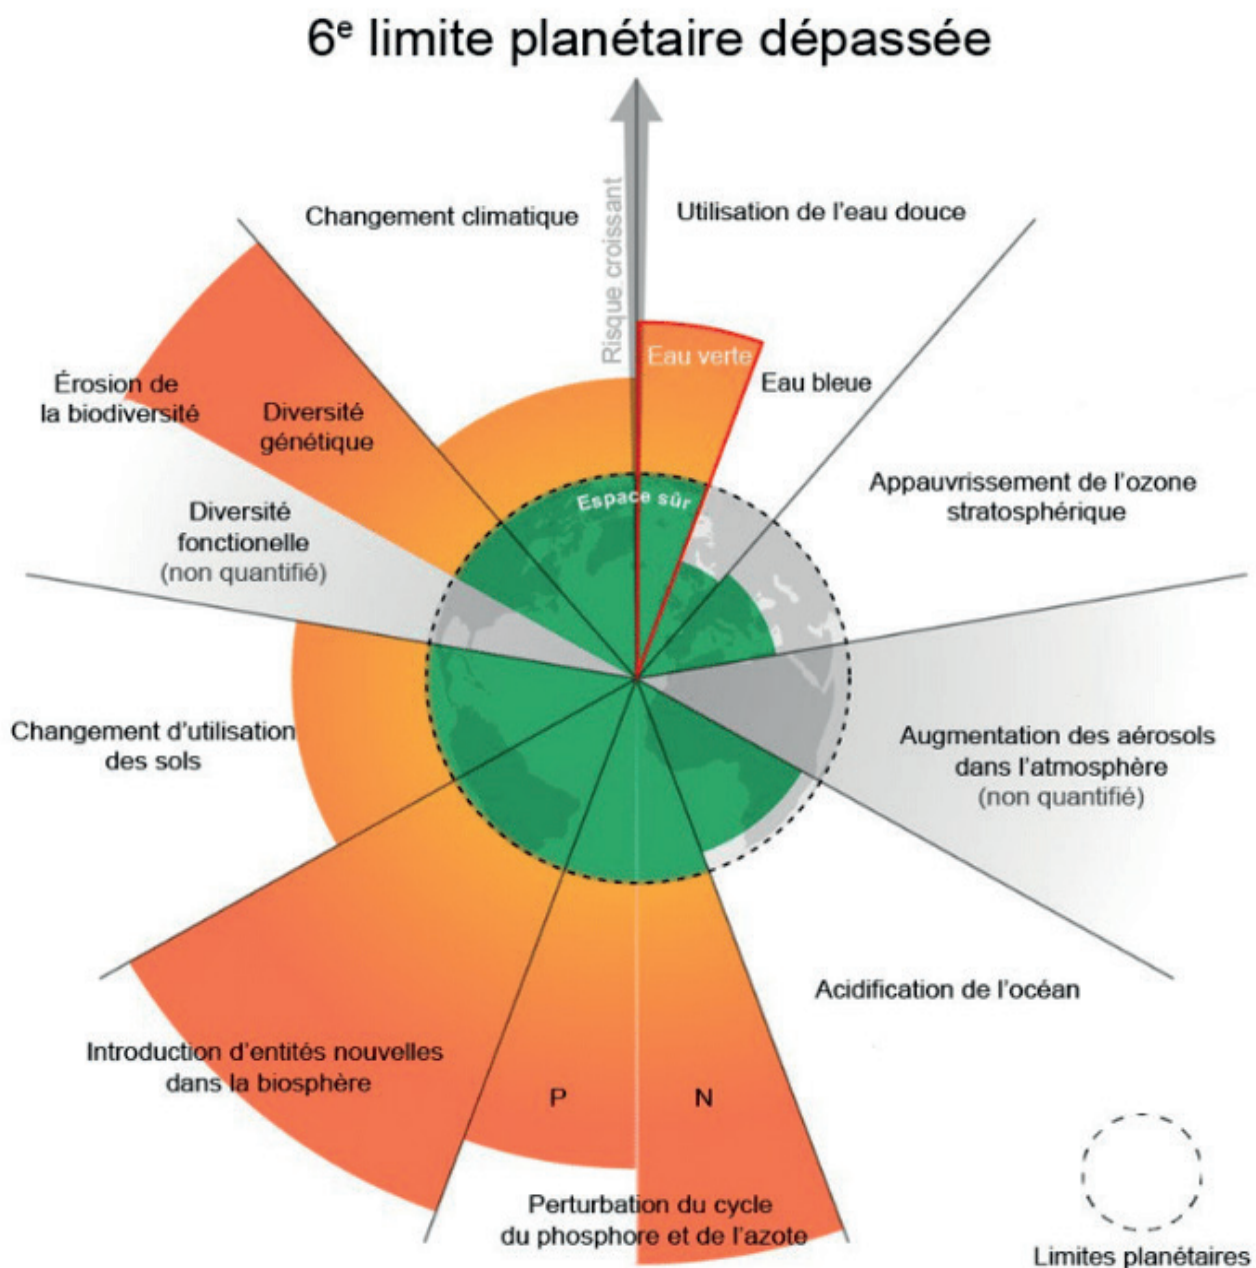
6$^{e}$ limite planétaire dépassée

Risque croissant

Changement climatique

Utilisation de l'eau douce

Eau verte

Eau bleue

Érosion de la biodiversité

Diversité génétique

Diversité fonctionelle (non quantifié)

Espace sûr

Appauvrissement de l'ozone stratosphérique

Changement d'utilisation des sols

Augmentation des aérosols dans l'atmosphère (non quantifié)

Acidification de l'océan

Introduction d'entités nouvelles dans la biosphère

P

N

Perturbation du cycle du phosphore et de l'azote

Limites planétaires